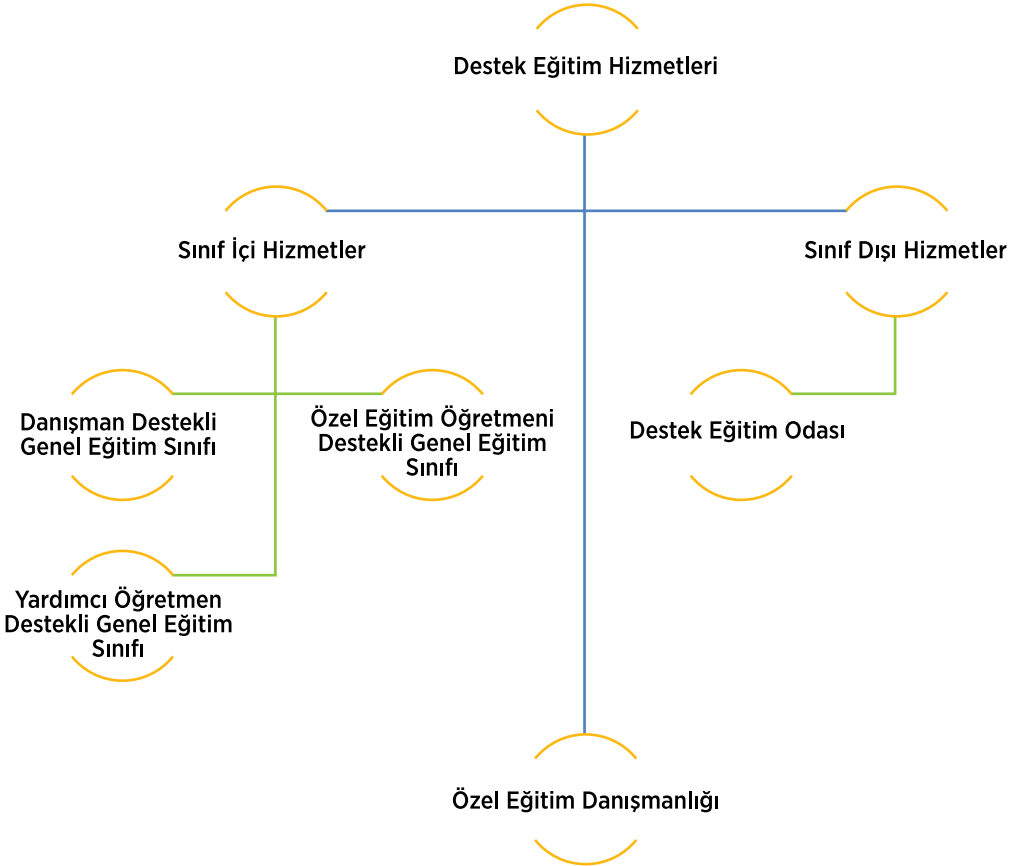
Destek Eğitim Hizmetleri

Sınıf İçi Hizmetler

Sınıf Dışı Hizmetler

Danışman Destekli Genel Eğitim Sınıfı

Özel Eğitim Öğretmeni Destekli Genel Eğitim Sınıfı

Destek Eğitim Odası

Yardımcı Öğretmen Destekli Genel Eğitim Sınıfı

Özel Eğitim Danışmanlığı